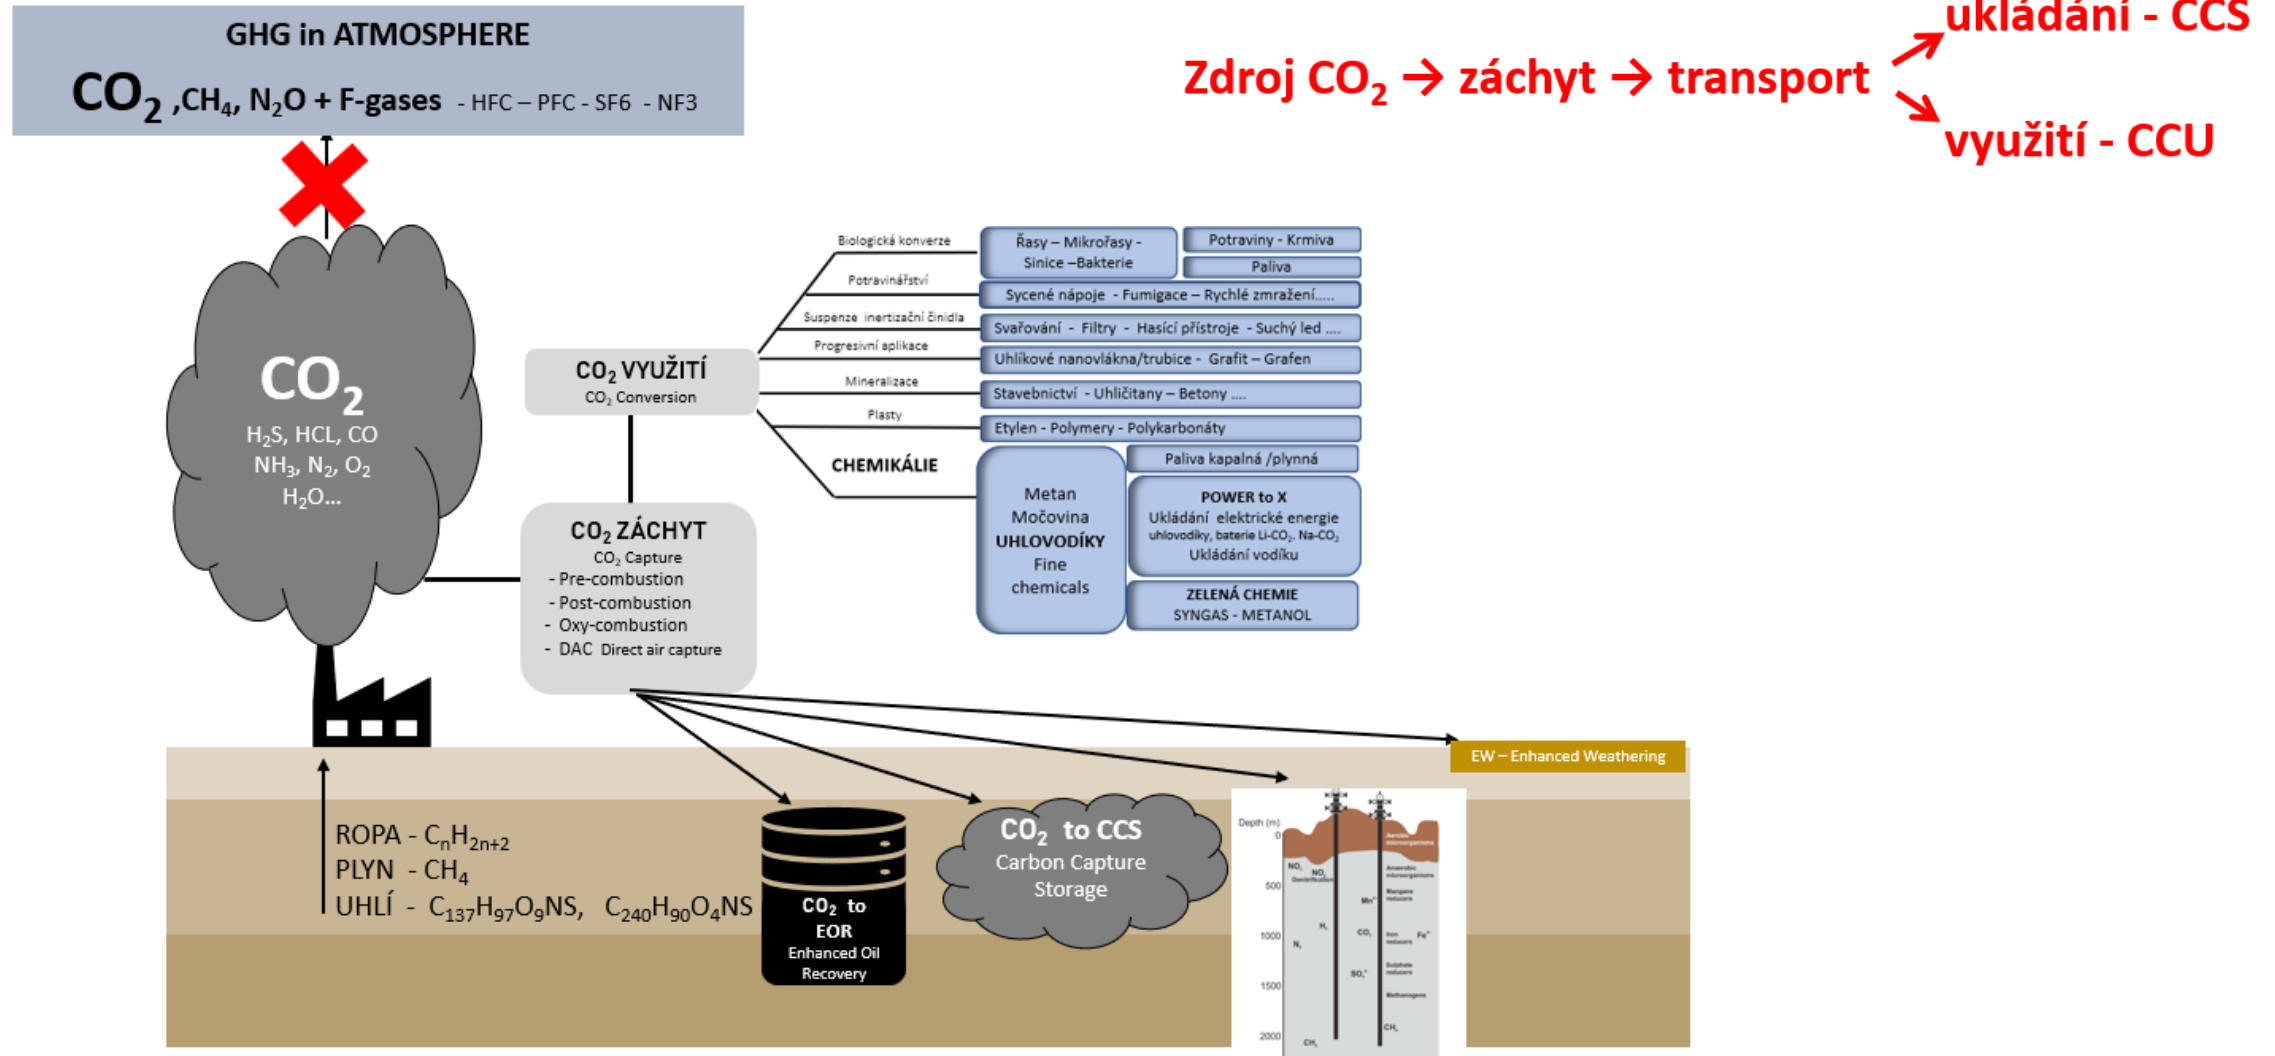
GHG in ATMOSPHERE

$CO_2$ ,$CH_4$, $N_2O$ + F-gases - HFC – PFC - SF6 - NF3

Zdroj $CO_2$ → záchyt → transport → ukládání - CCS
→ využití - CCU

$CO_2$
$H_2S$, HCL, CO
$NH_3$, $N_2$, $O_2$
$H_2O$...

$CO_2$ VYUŽITÍ
$CO_2$ Conversion

Biologická konverze
Potravinářství
Suspenze inertizační činidla
Progresivní aplikace
Mineralizace
Plasty
CHEMIKÁLIE

Řasy – Mikrořasy - Sinice –Bakterie
Potraviny - Krmiva
Paliva
Sycené nápoje - Fumigace – Rychlé zmražení.....
Svařování - Filtry - Hasící přístroje - Suchý led ....
Uhlíkové nanovlákna/trubice - Grafit – Grafen
Stavebnictví - Uhličitany – Betony ....
Etylen - Polymery - Polykarbonáty
Metan
Močovina
UHLOVODÍKY
Fine chemicals
Paliva kapalná /plynná
POWER to X
Ukládání elektrické energie
uhlovodíky, baterie Li-$CO_2$, Na-$CO_2$
Ukládání vodíku
ZELENÁ CHEMIE
SYNGAS - METANOL

$CO_2$ ZÁCHYT
$CO_2$ Capture
- Pre-combustion
- Post-combustion
- Oxy-combustion
- DAC Direct air capture

EW – Enhanced Weathering

ROPA - $C_nH_{2n+2}$
PLYN - $CH_4$
UHLÍ - $C_{137}H_{97}O_9NS$, $C_{240}H_{90}O_4NS$

$CO_2$ to EOR
Enhanced Oil Recovery

$CO_2$ to CCS
Carbon Capture Storage

Depth (m)
0
500
1000
1500
2000
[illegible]